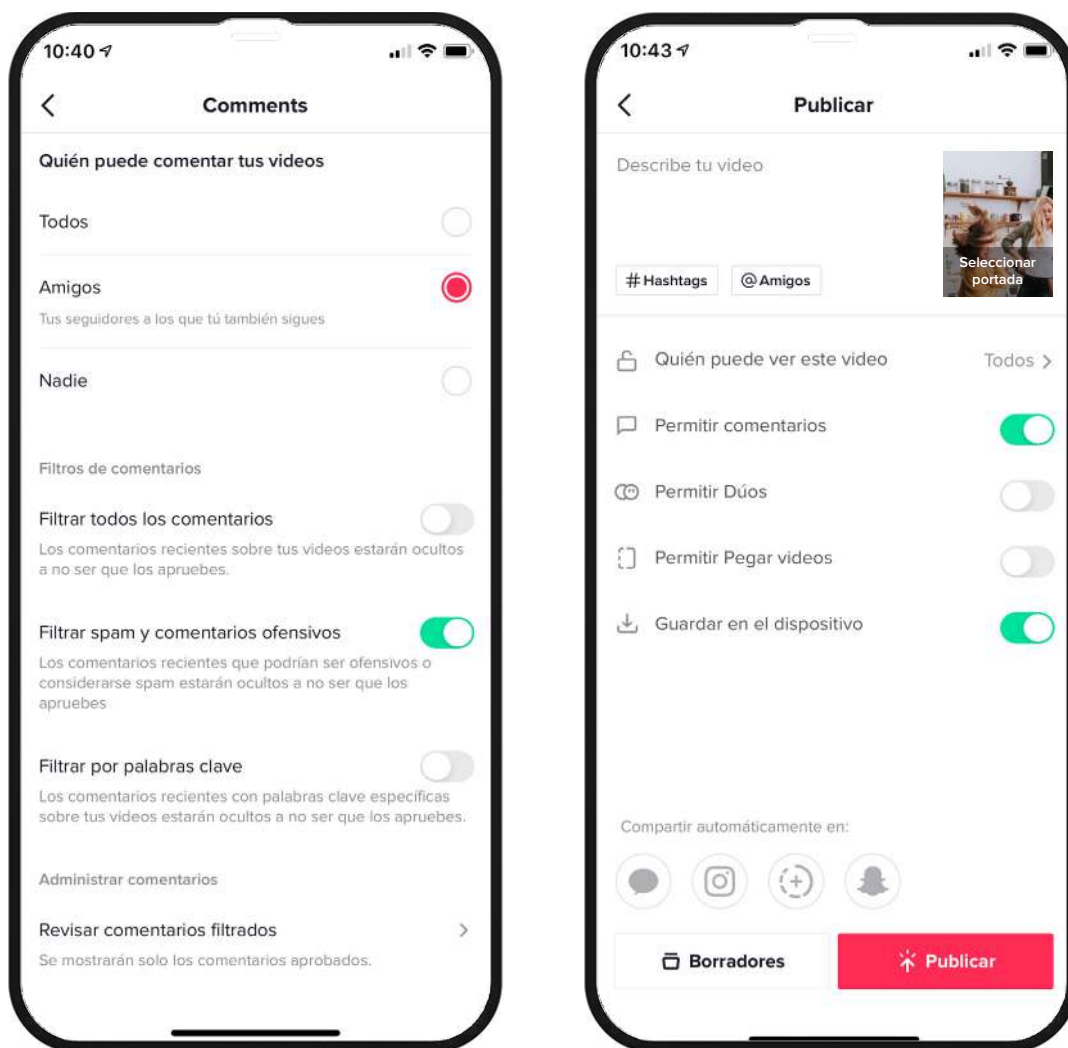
10:40

Comments

Quién puede comentar tus videos

Todos

Amigos

Tus seguidores a los que tú también sigues

Nadie

Filtros de comentarios

Filtrar todos los comentarios

Los comentarios recientes sobre tus videos estarán ocultos a no ser que los apruebes.

Filtrar spam y comentarios ofensivos

Los comentarios recientes que podrían ser ofensivos o considerarse spam estarán ocultos a no ser que los apruebes

Filtrar por palabras clave

Los comentarios recientes con palabras clave específicas sobre tus videos estarán ocultos a no ser que los apruebes.

Administrar comentarios

Revisar comentarios filtrados

Se mostrarán solo los comentarios aprobados.

10:43

Publicar

Describe tu video

Seleccionar portada

# Hashtags

@ Amigos

Quién puede ver este video

Todos

Permitir comentarios

Permitir Dúos

Permitir Pegar videos

Guardar en el dispositivo

Compartir automáticamente en:

Borradores

Publicar